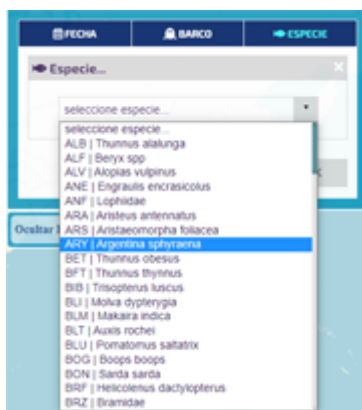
FECHA
BARCO
ESPECIE

Especie...

seleccione especie...

seleccione especie...
ALB | Thunnus alalunga
ALF | Beryx spp
ALV | Alopias vulpinus
ANE | Engraulis encrasicolus
ANF | Lophiidae
ARA | Aristeus antennatus
ARS | Aristaeomorpha foliacea
ARY | Argentina sphyraena
BET | Thunnus obesus
BFT | Thunnus thynnus
BIB | Trisopterus luscus
BLI | Molva dypterygia
BLM | Makaira indica
BLT | Auxis rochei
BLU | Pomatomus saltatrix
BOG | Boops boops
BON | Sarda sarda
BRF | Helicolenus dactylopterus
BRZ | Bramidae

Ocultar